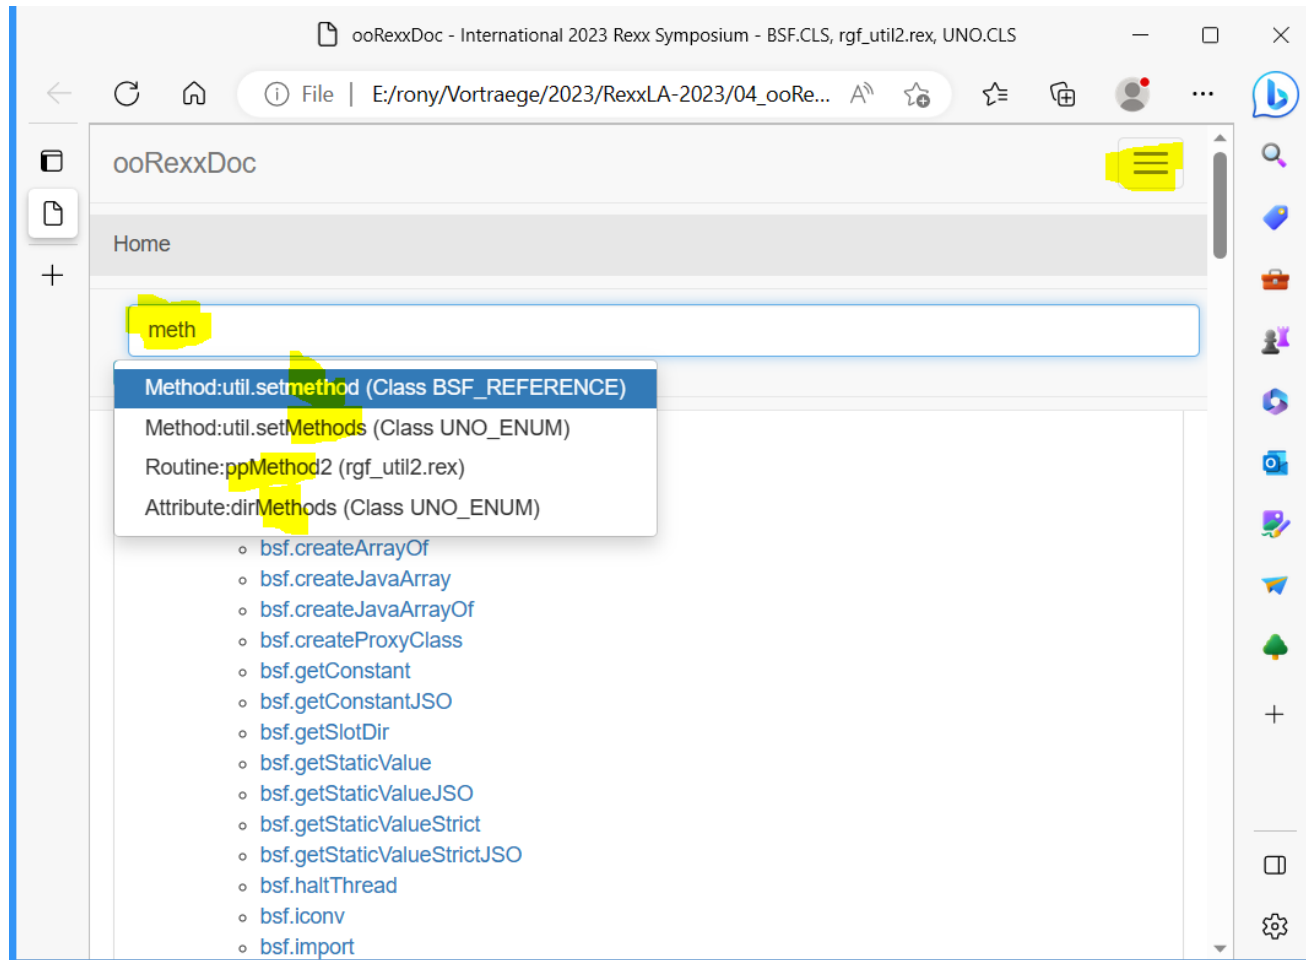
ooRexxDoc - International 2023 Rexx Symposium - BSF.CLS, rgf_util2.rex, UNO.CLS

File | E:/rony/Vortraege/2023/RexxLA-2023/04_ooRe...

ooRexxDoc

Home

meth

Method:util.setmethod (Class BSF_REFERENCE)
Method:util.setMethods (Class UNO_ENUM)
Routine:ppMethod2 (rgf_util2.rex)
Attribute:dirMethods (Class UNO_ENUM)

- bsf.createArrayOf
- bsf.createJavaArray
- bsf.createJavaArrayOf
- bsf.createProxyClass
- bsf.getConstant
- bsf.getConstantJSO
- bsf.getSlotDir
- bsf.getStaticValue
- bsf.getStaticValueJSO
- bsf.getStaticValueStrict
- bsf.getStaticValueStrictJSO
- bsf.haltThread
- bsf.iconv
- bsf.import